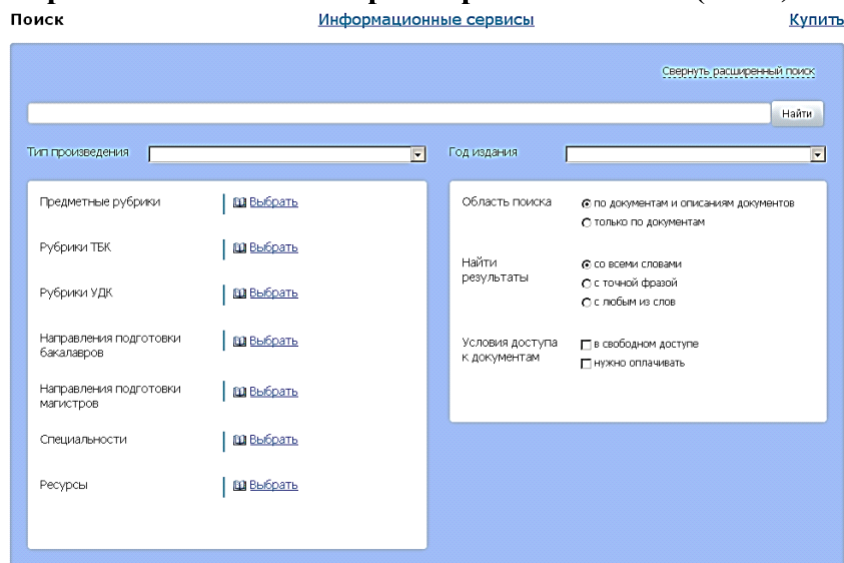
Поиск Информационные сервисы Купить

Свернуть расширенный поиск

Найти

Тип произведения

Год издания

Предметные рубрики Выбрать

Рубрики ТБК Выбрать

Рубрики УДК Выбрать

Направления подготовки бакалавров Выбрать

Направления подготовки магистров Выбрать

Специальности Выбрать

Ресурсы Выбрать

Область поиска
по документам и описаниям документов
только по документам

Найти результаты
со всеми словами
с точной фразой
с любым из слов

Условия доступа к документам
в свободном доступе
нужно оплачивать